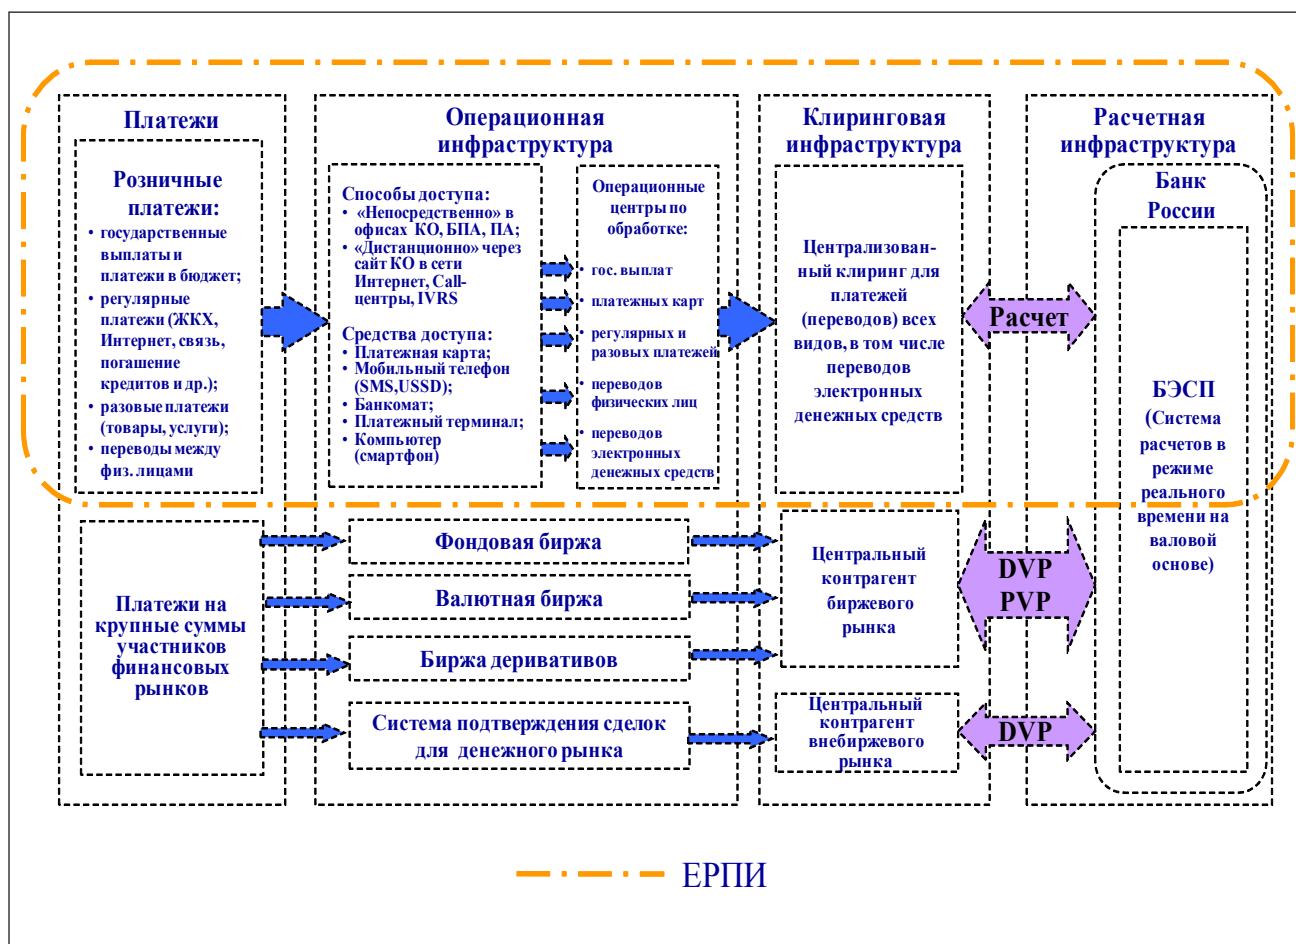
Платежи

Розничные платежи:
• государственные выплаты и платежи в бюджет;
• регулярные платежи (ЖКХ, Интернет, связь, погашение кредитов и др.);
• разовые платежи (товары, услуги);
• переводы между физ. лицами

Операционная инфраструктура

Способы доступа:
• «Непосредственно» в офисах КО, БПА, ПА;
• «Дистанционно» через сайт КО в сети Интернет, Call-центры, IVRS

Средства доступа:
• Платежная карта;
• Мобильный телефон (SMS,USSD);
• Банкомат;
• Платежный терминал;
• Компьютер (смартфон)

Операционные центры по обработке:
• гос. выплат
• платежных карт
• регулярных и разовых платежей
• переводов физических лиц
• переводов электронных денежных средств

Клиринговая инфраструктура

Централизованный клиринг для платежей (переводов) всех видов, в том числе переводов электронных денежных средств

Расчет

Расчетная инфраструктура

Банк России

БЭСП (Система расчетов в режиме реального времени на валовой основе)

Платежи на крупные суммы участников финансовых рынков

Фондовая биржа

Валютная биржа

Биржа деривативов

Система подтверждения сделок для денежного рынка

Центральный контрагент биржевого рынка

DVP
PVP

Центральный контрагент внебиржевого рынка

DVP

ЕРПИ